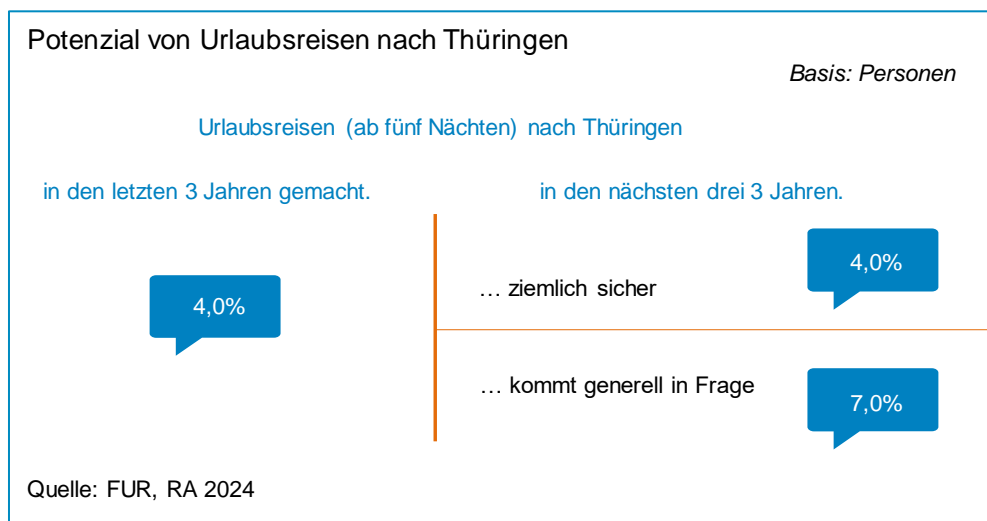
Potenzial von Urlaubsreisen nach Thüringen

Basis: Personen

Urlaubsreisen (ab fünf Nächten) nach Thüringen

in den letzten 3 Jahren gemacht.

4,0%

in den nächsten drei 3 Jahren.

… ziemlich sicher

4,0%

… kommt generell in Frage

7,0%

Quelle: FUR, RA 2024